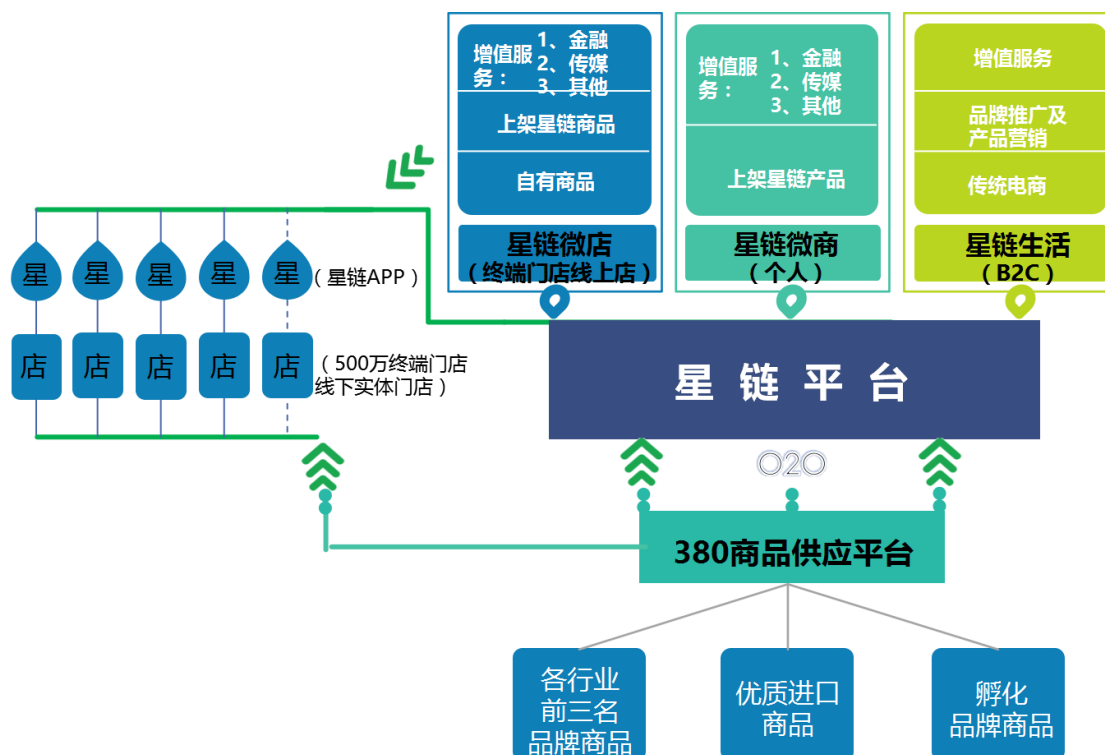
增值服务：
1、金融
2、传媒
3、其他

上架星链商品

自有商品

星链微店
（终端门店线上店）

增值服务：
1、金融
2、传媒
3、其他

上架星链产品

星链微商
（个人）

增值服务

品牌推广及产品营销

传统电商

星链生活
（B2C）

星 星 星 星 星 （星链APP）

店 店 店 店 店 （500万终端门店线下实体门店）

星 链 平 台

O2O

380商品供应平台

各行业前三名品牌商品

优质进口商品

孵化品牌商品